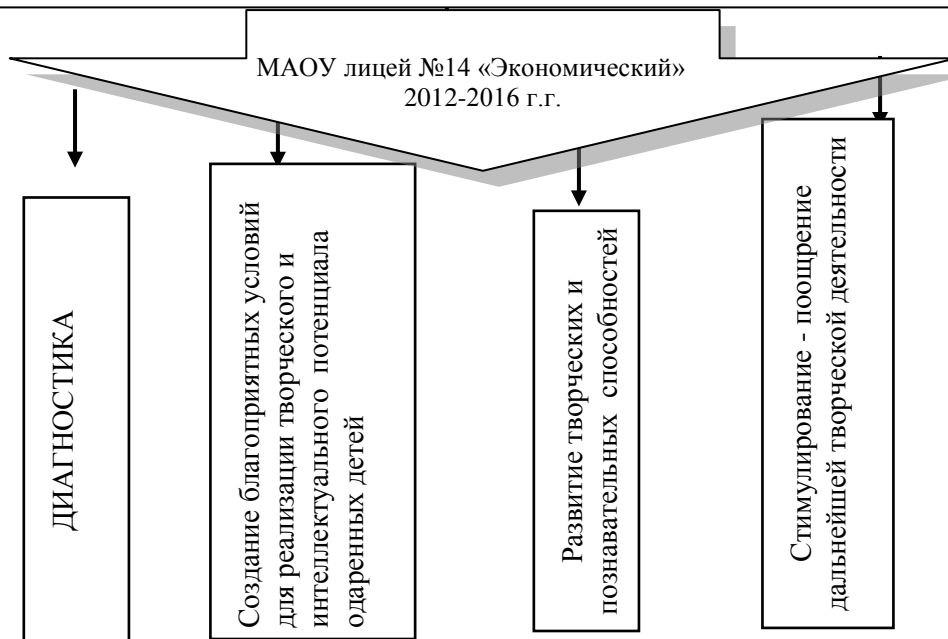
МАОУ лицей №14 «Экономический»
2012-2016 г.г.

ДИАГНОСТИКА

Создание благоприятных условий для реализации творческого и интеллектуального потенциала одаренных детей

Развитие творческих и познавательных способностей

Стимулирование - поощрение дальнейшей творческой деятельности